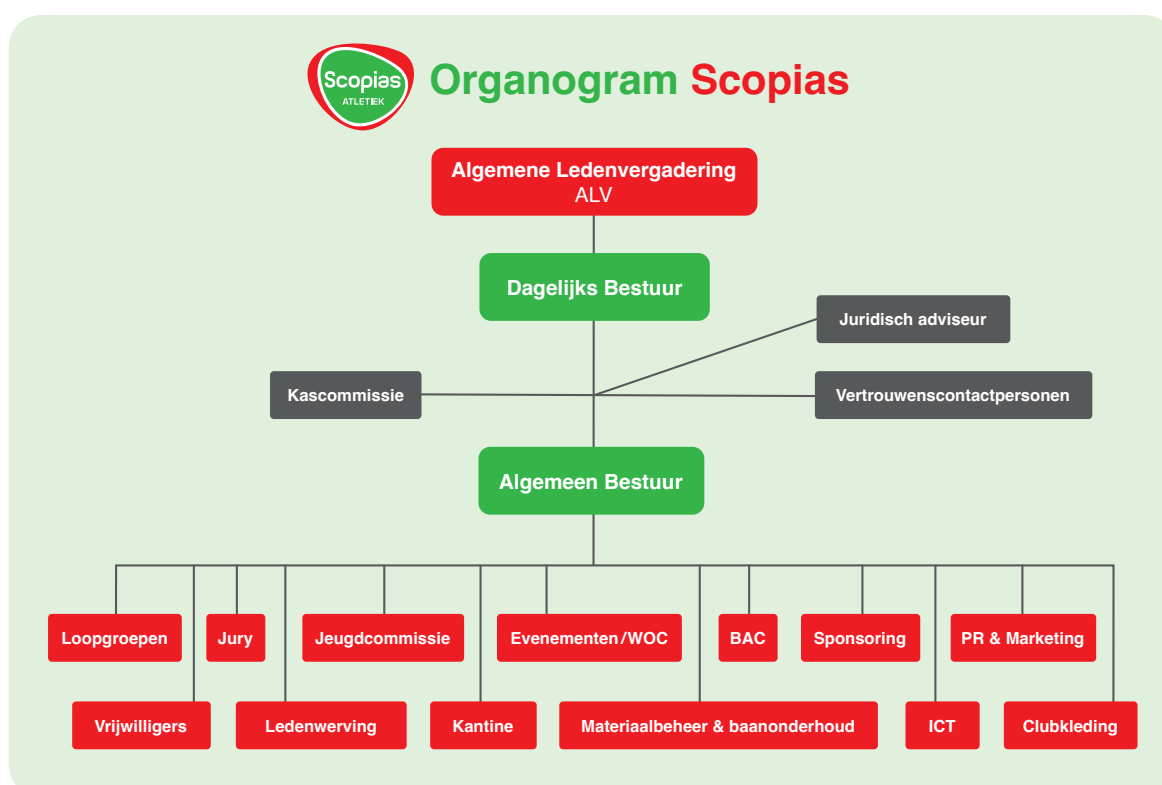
Scopias ATLETIEK

Organogram Scopias

Algemene Ledenvergadering
ALV

Dagelijks Bestuur

Juridisch adviseur

Kascommissie

Vertrouwenscontactpersonen

Algemeen Bestuur

Loopgroepen

Jury

Jeugdcommissie

Evenementen/WOC

BAC

Sponsoring

PR & Marketing

Vrijwilligers

Ledenwerving

Kantine

Materiaalbeheer & baanonderhoud

ICT

Clubkleding